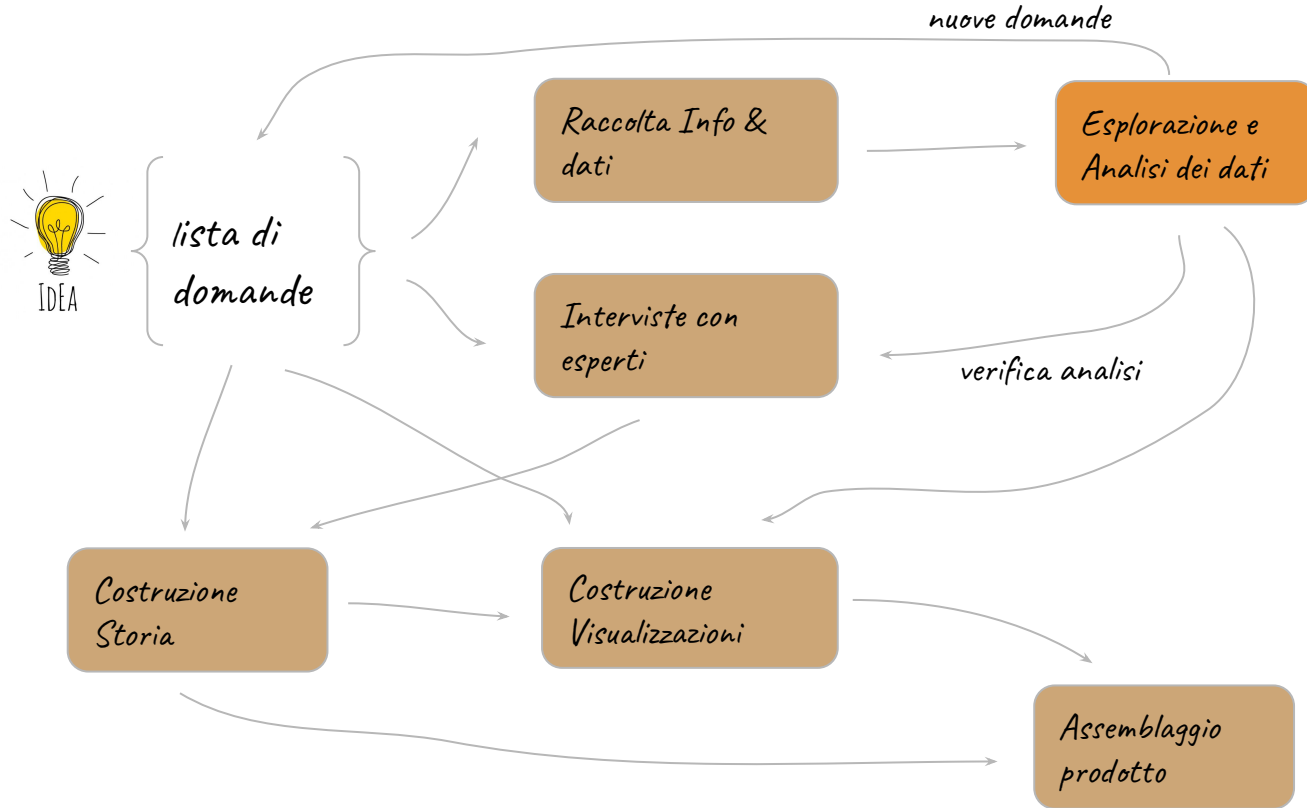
nuove domande

IDEA

lista di domande

Raccolta Info & dati

Esplorazione e Analisi dei dati

Interviste con esperti

verifica analisi

Costruzione Storia

Costruzione Visualizzazioni

Assemblaggio prodotto